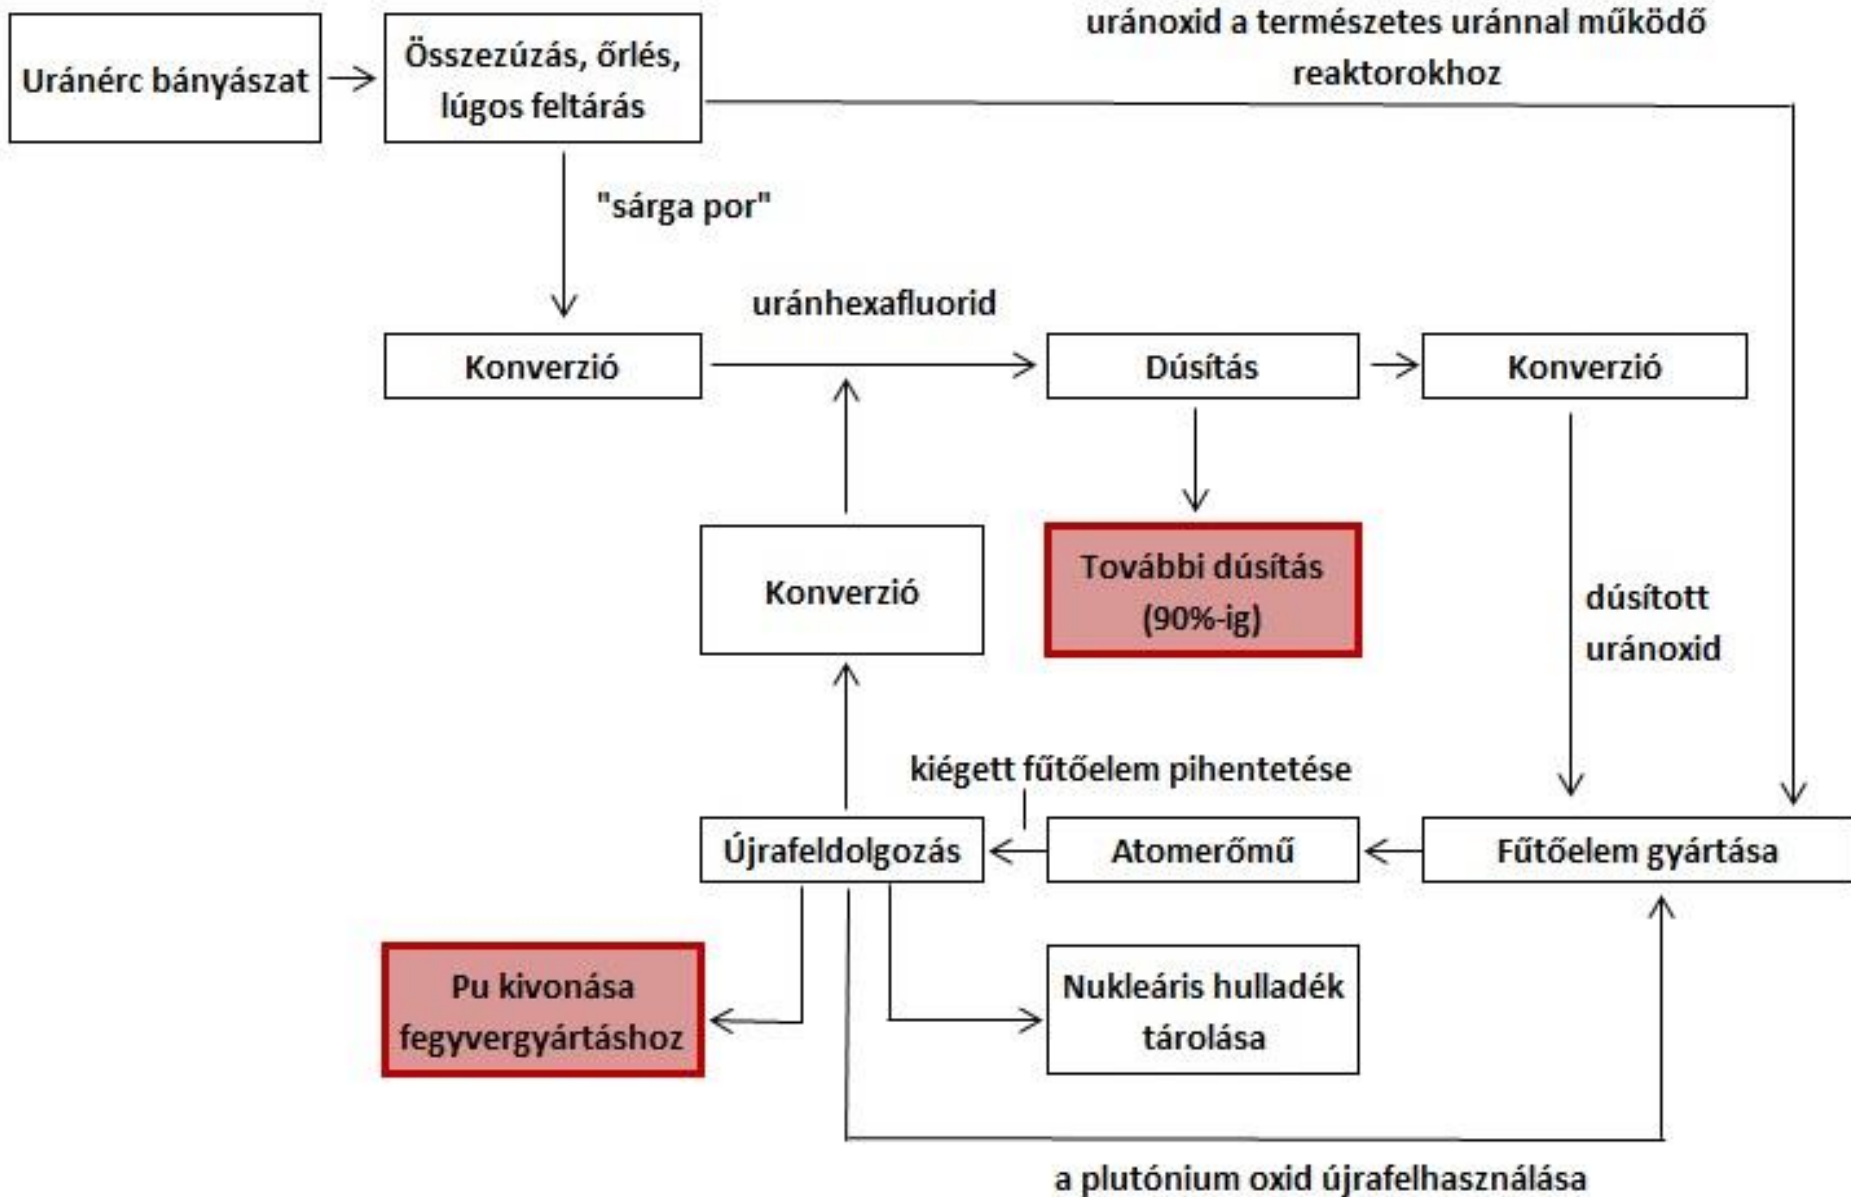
Uránérc bányászat

Összezúzás, őrlés, lúgos feltárás

uránoxid a természetes uránnal működő reaktorokhoz

"sárga por"

uránhexafluorid

Konverzió

Dúsítás

Konverzió

Konverzió

További dúsítás (90%-ig)

dúsított uránoxid

kiégett fűtőelem pihentetése

Újrafeldolgozás

Atomerőmű

Fűtőelem gyártása

Pu kivonása fegyvergyártáshoz

Nukleáris hulladék tárolása

a plutónium oxid újrafelhasználása